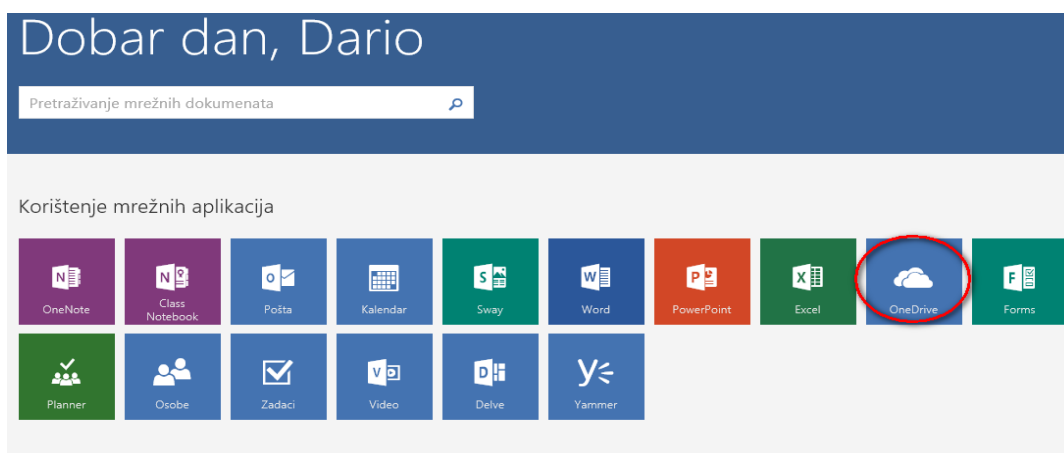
Dobar dan, Dario

Pretraživanje mrežnih dokumenata

Korištenje mrežnih aplikacija

OneNote
Class Notebook
Pošta
Kalendar
Sway
Word
PowerPoint
Excel
OneDrive
Forms
Planner
Osobe
Zadaci
Video
Delve
Yammer